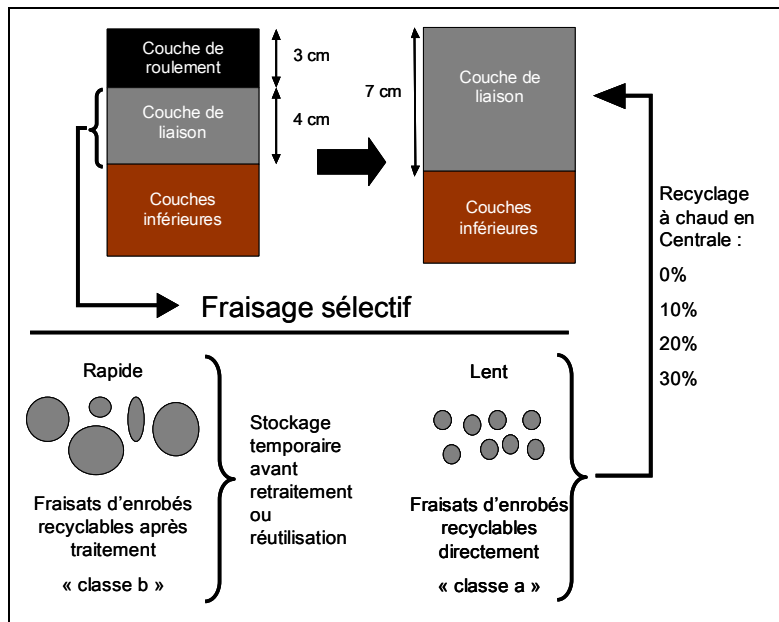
Couche de roulement

3 cm

Couche de liaison

4 cm

Couches inférieures

7 cm

Couche de liaison

Couches inférieures

Recyclage à chaud en Centrale :

0%

10%

20%

30%

Fraisage sélectif

Rapide

Fraisats d'enrobés recyclables après traitement

« classe b »

Stockage temporaire avant retraitement ou réutilisation

Lent

Fraisats d'enrobés recyclables directement

« classe a »